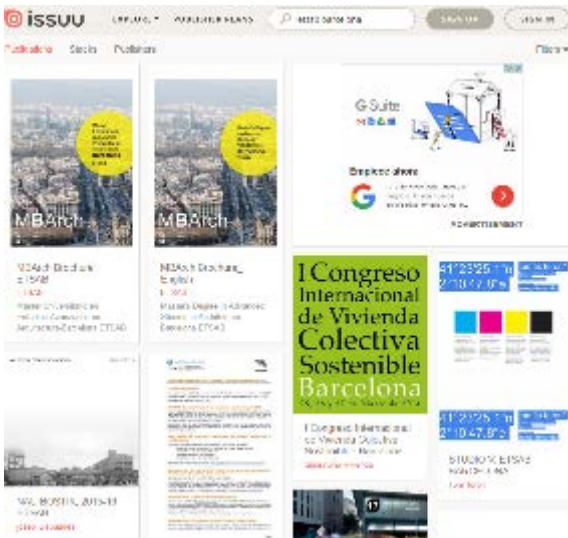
issuu EXPLORE ▾ PUBLISHER PLANS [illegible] SIGN UP SIGN IN

Publications Stacks Publishers Filters ▾

MBArch

MBArch Brochure ETSAB
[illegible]
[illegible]

MBArch

MBArch Brochure_ English
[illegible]
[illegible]

G Suite

Empiezo ahora
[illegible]
ADVERTISEMENT

I Congreso Internacional de Vivienda Colectiva Sostenible Barcelona
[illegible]

I Congreso Internacional de Vivienda Colectiva Sostenible - Barcelona
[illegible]

41°23'25.1"N 2°10'47.8"E

41°23'25.1"N 2°10'47.8"E

STUDIO X ETSAB
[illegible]
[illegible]

VAL BOSCH, 2015-16
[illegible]
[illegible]

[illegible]